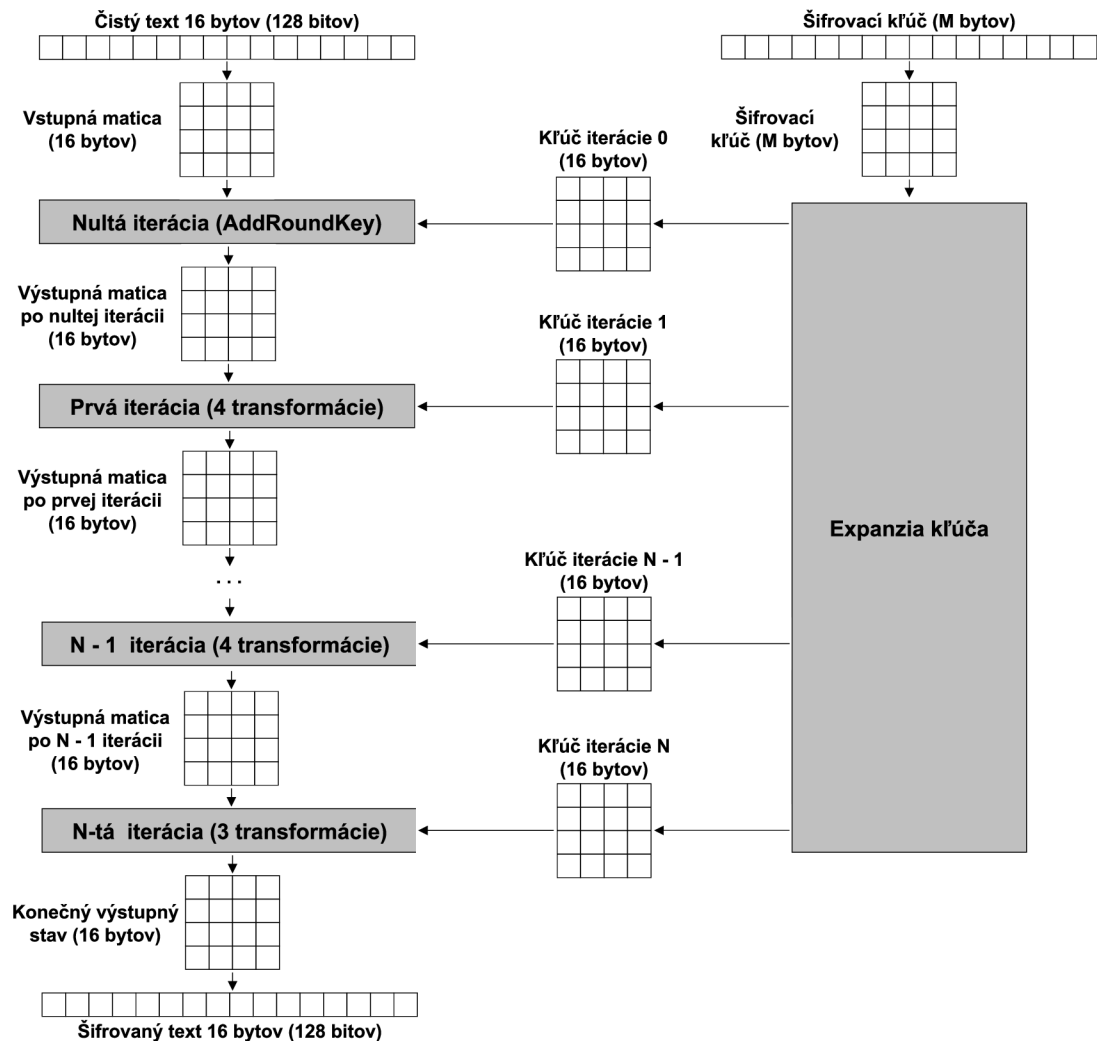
Čistý text 16 bytov (128 bitov)

Šifrovací kľúč (M bytov)

Vstupná matica (16 bytov)

Šifrovací kľúč (M bytov)

Kľúč iterácie 0 (16 bytov)

Nultá iterácia (AddRoundKey)

Výstupná matica po nultej iterácii (16 bytov)

Kľúč iterácie 1 (16 bytov)

Prvá iterácia (4 transformácie)

Výstupná matica po prvej iterácii (16 bytov)

Expanzia kľúča

. . .

Kľúč iterácie N - 1 (16 bytov)

N - 1 iterácia (4 transformácie)

Výstupná matica po N - 1 iterácii (16 bytov)

Kľúč iterácie N (16 bytov)

N-tá iterácia (3 transformácie)

Konečný výstupný stav (16 bytov)

Šifrovaný text 16 bytov (128 bitov)